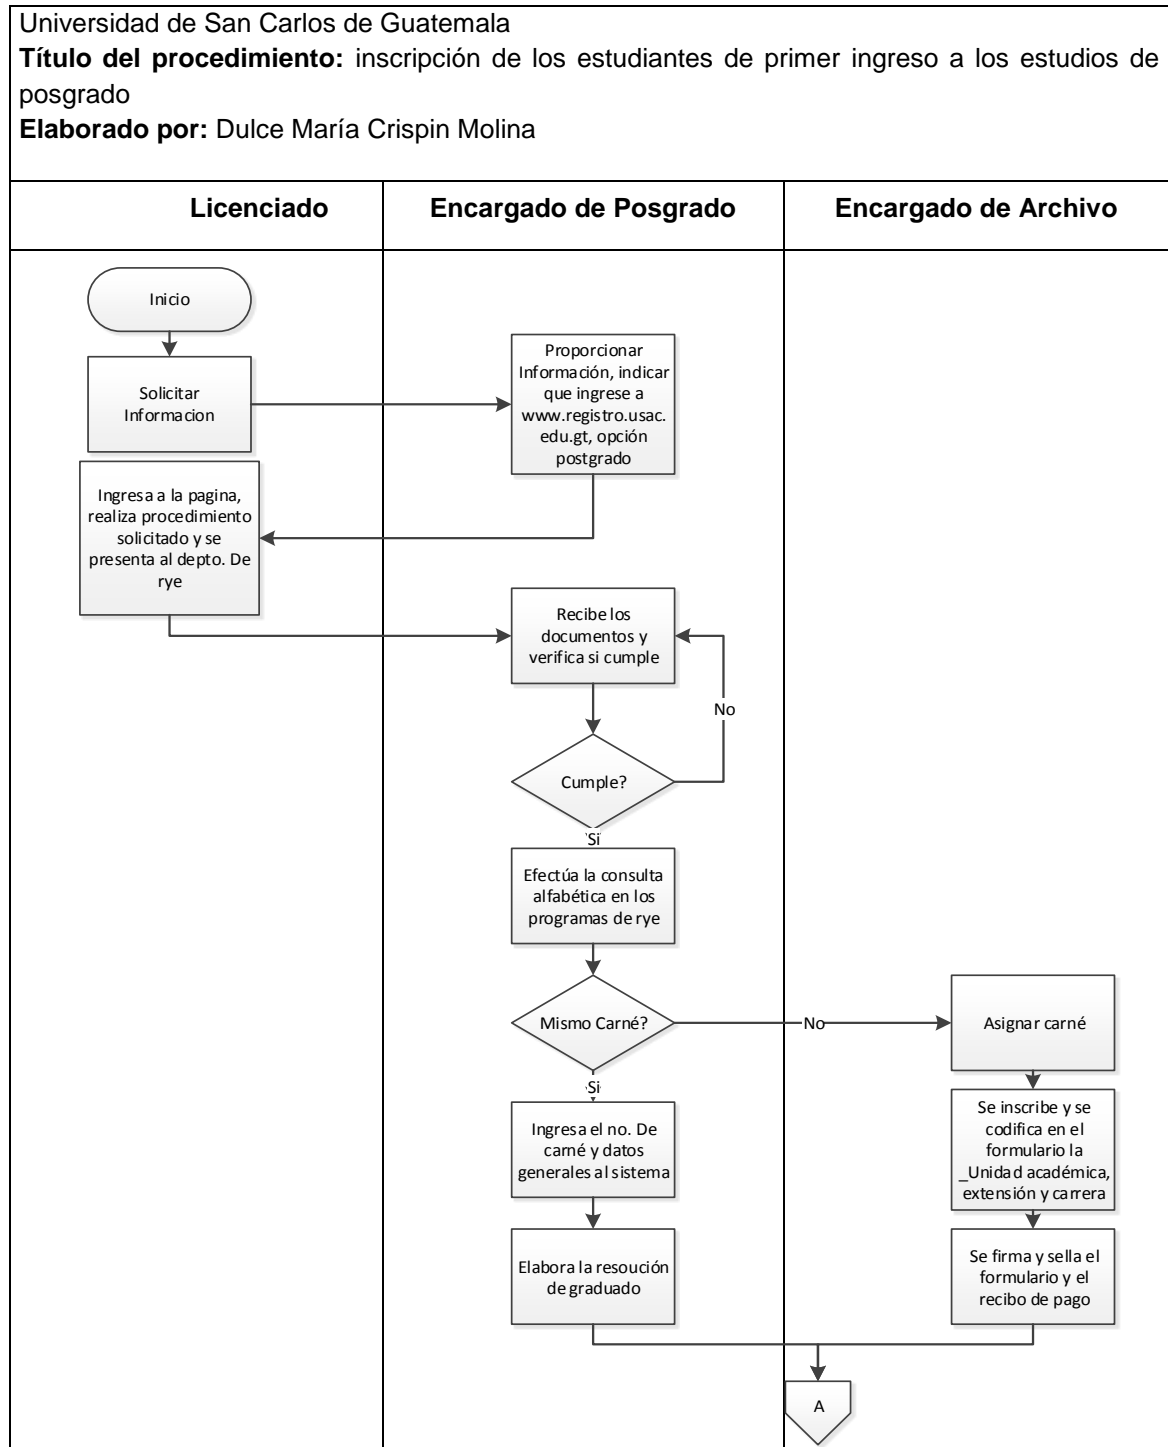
Universidad de San Carlos de Guatemala

**Título del procedimiento:** inscripción de los estudiantes de primer ingreso a los estudios de posgrado

**Elaborado por:** Dulce María Crispin Molina

Licenciado

Encargado de Posgrado

Encargado de Archivo

Inicio

Solicitar Informacion

Proporcionar Información, indicar que ingrese a www.registro.usac.edu.gt, opción postgrado

Ingresa a la pagina, realiza procedimiento solicitado y se presenta al depto. De rye

Recibe los documentos y verifica si cumple

No

Cumple?

Si

Efectúa la consulta alfabética en los programas de rye

Mismo Carné?

No

Asignar carné

Si

Ingresa el no. De carné y datos generales al sistema

Se inscribe y se codifica en el formulario la _Unidad académica, extensión y carrera

Elabora la resoución de graduado

Se firma y sella el formulario y el recibo de pago

A